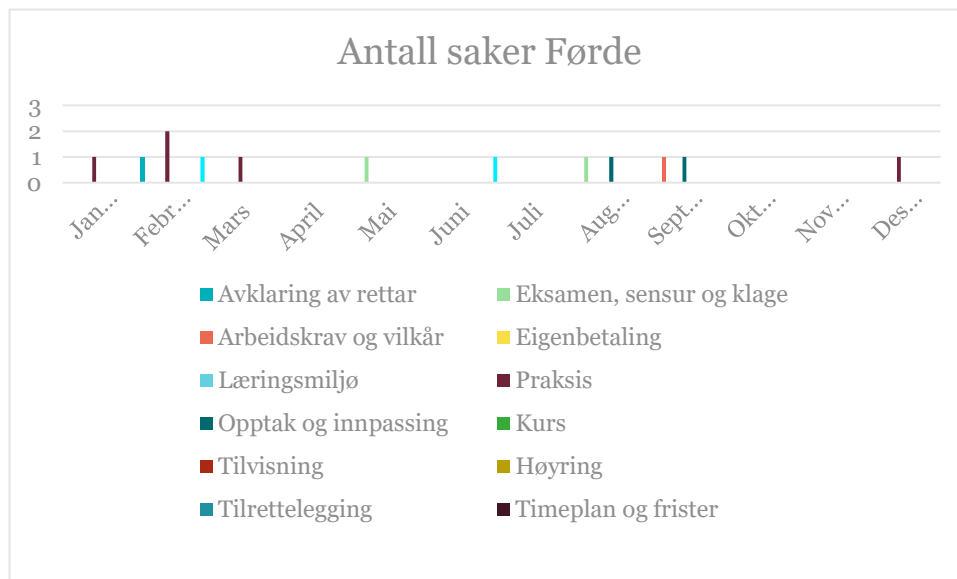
Antall saker Førde

3
2
1
0

Jan...
Febr...
Mars
April
Mai
Juni
Juli
Aug...
Sept...
Okt...
Nov...
Des...

Avklaring av rettar
Eksamen, sensur og klage
Arbeidskrav og vilkår
Eigenbetaling
Læringsmiljø
Praksis
Opptak og innpassing
Kurs
Tilvisning
Høyring
Tilrettelegging
Timeplan og frister